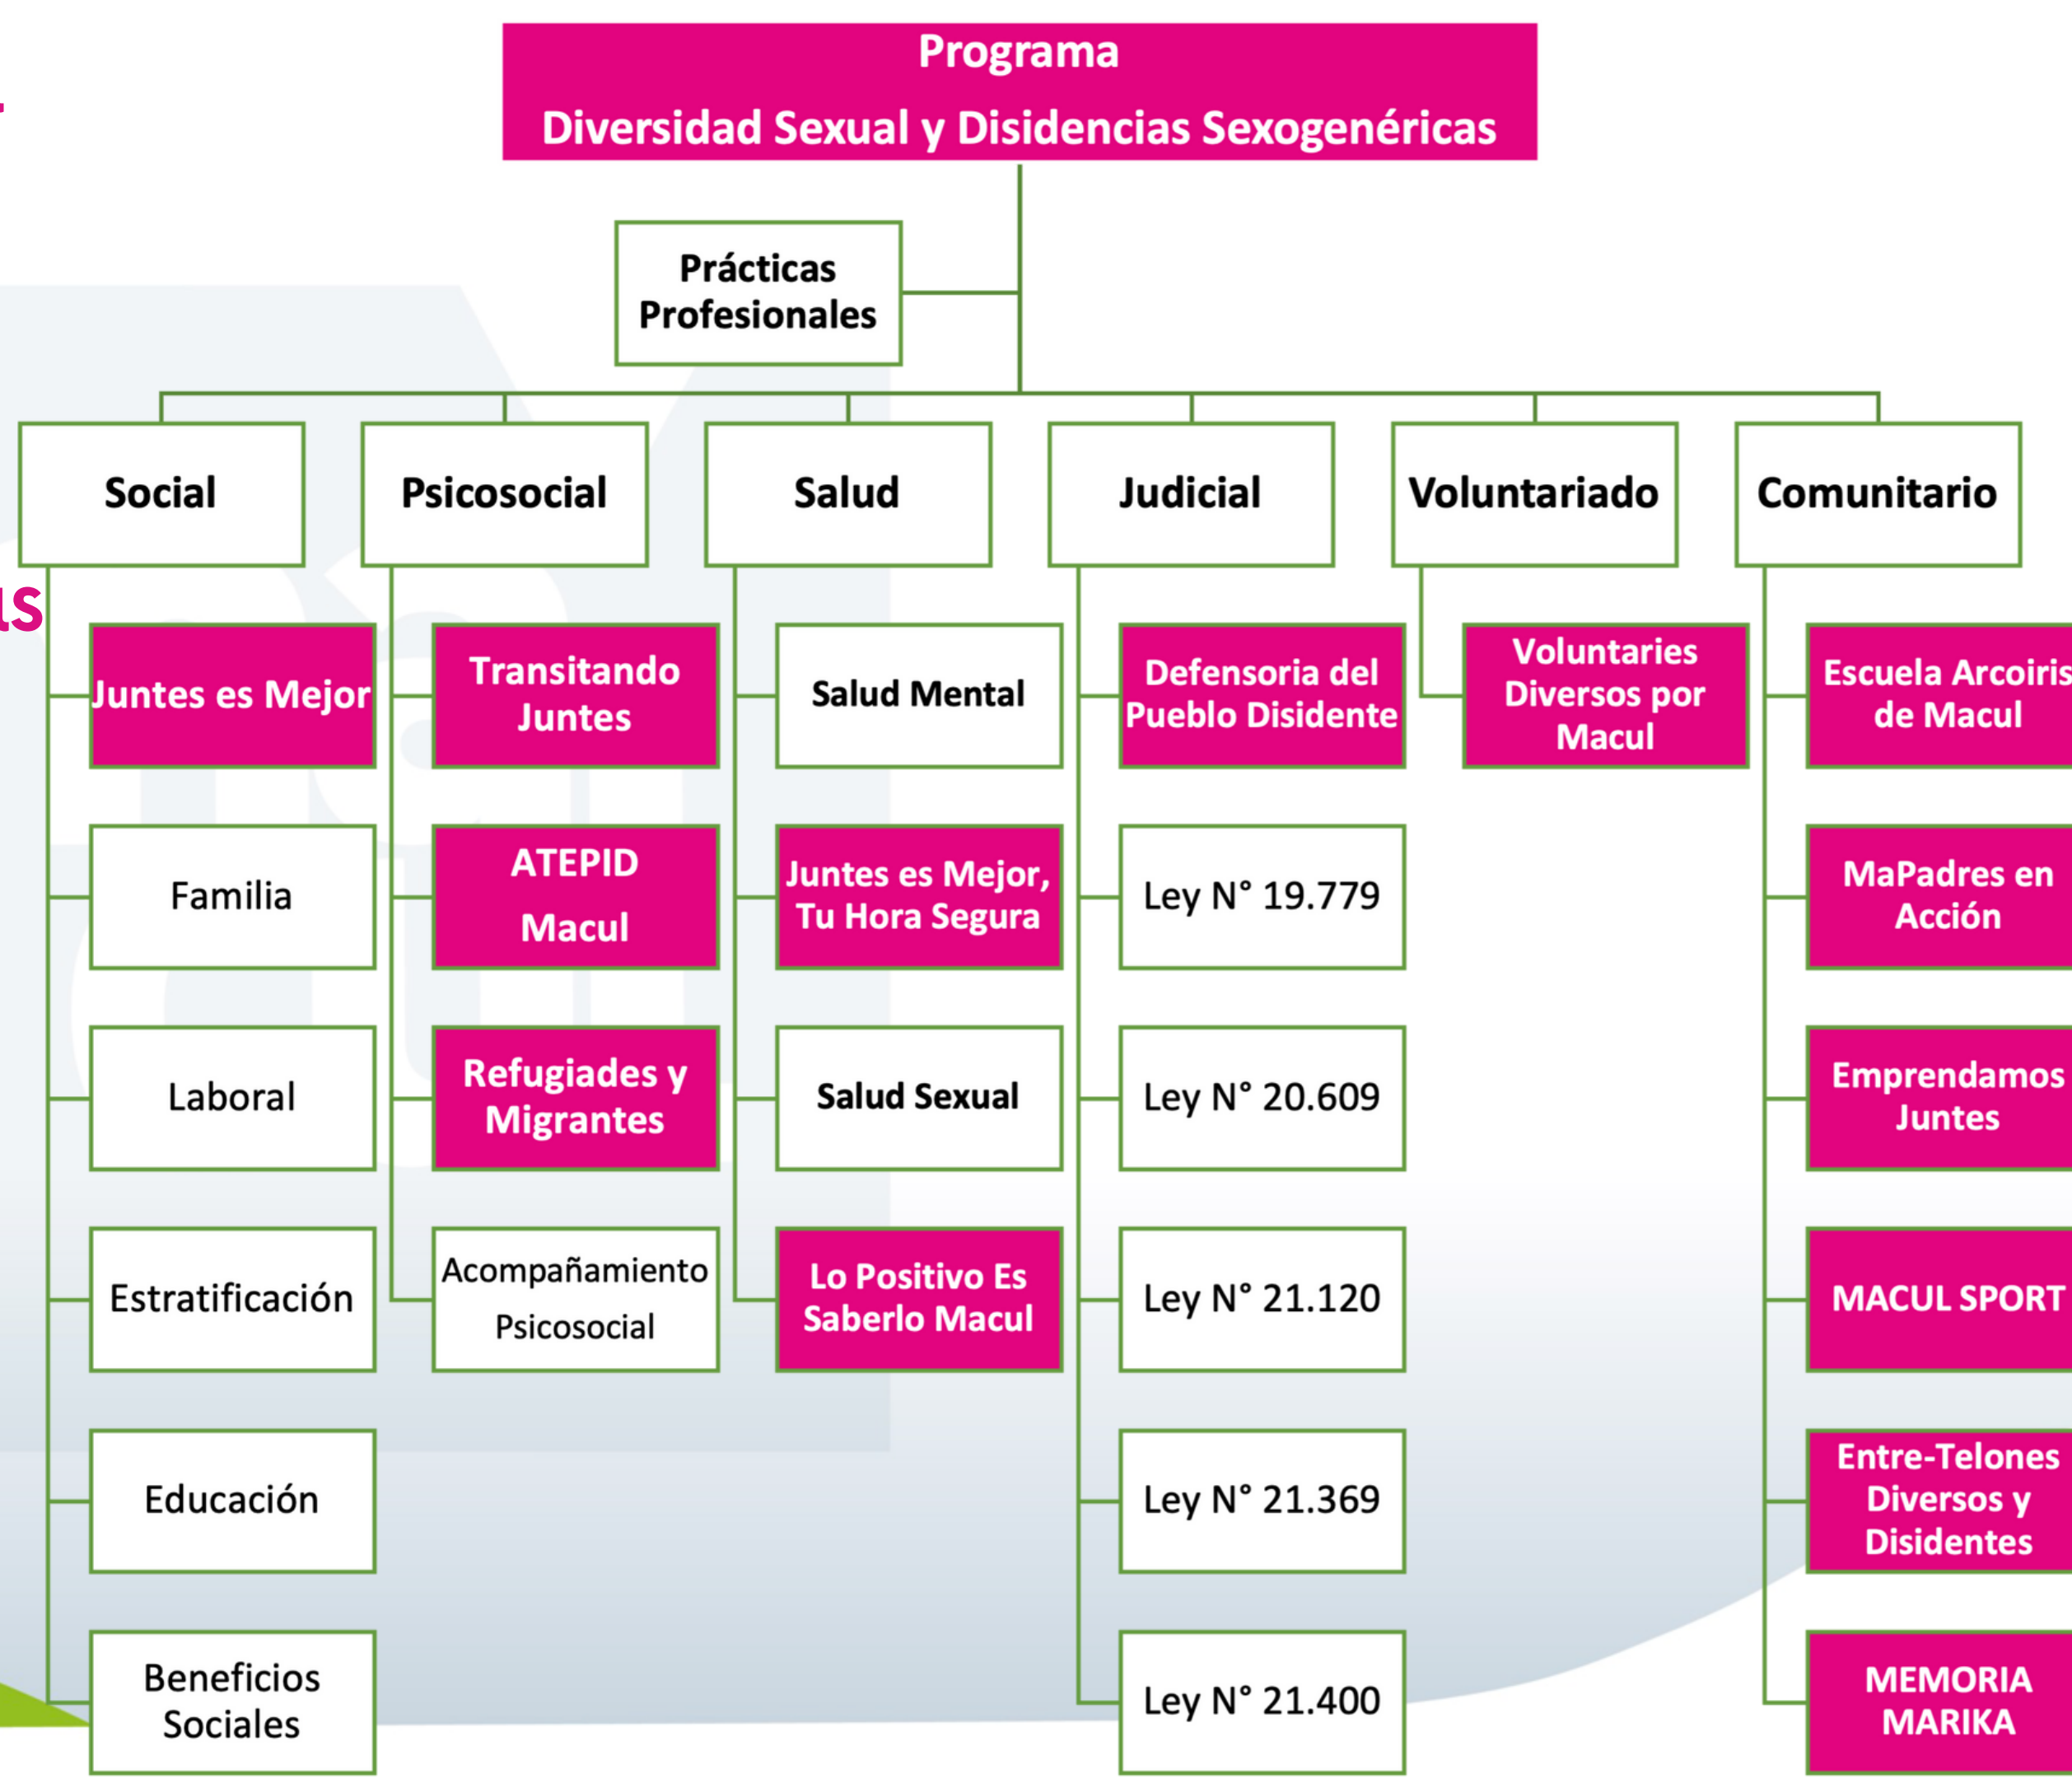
Programa
Diversidad Sexual y Disidencias Sexogenéricas

Prácticas Profesionales

Social
Juntes es Mejor
Familia
Laboral
Estratificación
Educación
Beneficios Sociales

Psicosocial
Transitando Juntes
ATEPID Macul
Refugiades y Migrantes
Acompañamiento Psicosocial

Salud
Salud Mental
Juntes es Mejor, Tu Hora Segura
Salud Sexual
Lo Positivo Es Saberlo Macul

Judicial
Defensoria del Pueblo Disidente
Ley N° 19.779
Ley N° 20.609
Ley N° 21.120
Ley N° 21.369
Ley N° 21.400

Voluntariado
Voluntaries Diversos por Macul

Comunitario
Escuela Arcoiris de Macul
MaPadres en Acción
Emprendamos Juntes
MACUL SPORT
Entre-Telones Diversos y Disidentes
MEMORIA MARIKA